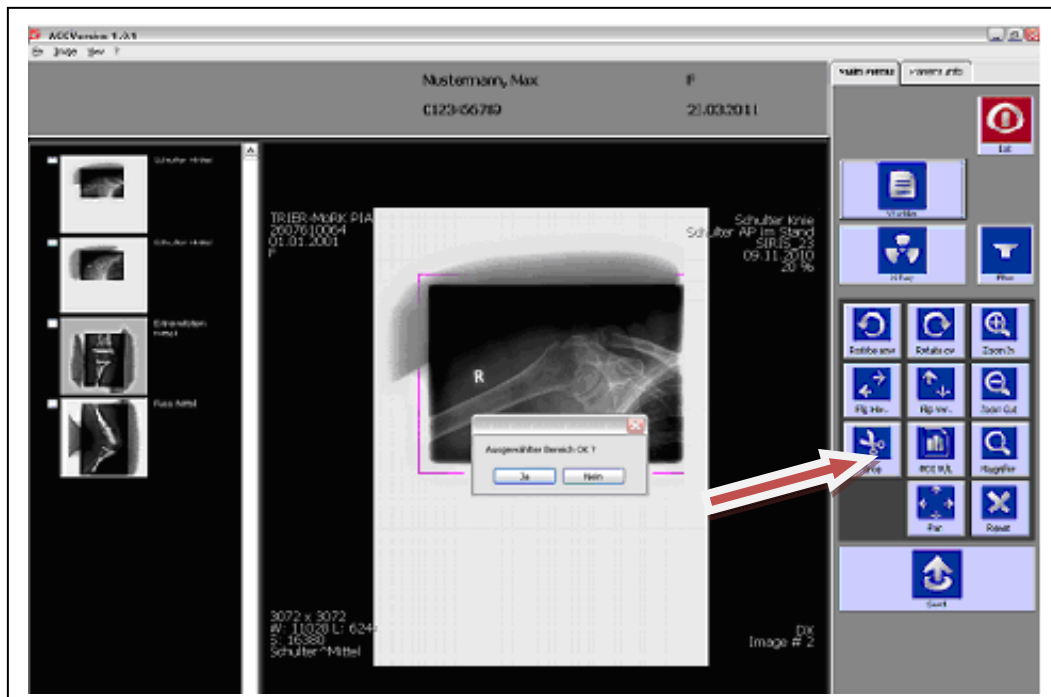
ACCVersion 1.3.1
File Image View ?

Mustermann, Max
F
C123-56789
21.03.2011

Main menu
Patient info

Exit

Schulter Knie
Schulter Knie
Extremitäten mittel
Fuss Mittel

TRIER-MaRK PIA
2607610064
01.01.2001
F

Schulter Knie
Schulter AP im Stand
SIRIS_23
09.11.2010
20 %

R

Ausgewählter Bereich OK ?
Ja
Nein

3072 x 3072
W: 11028 L: 624
S: 16380
Schulter^Mittel

DX
Image # 2

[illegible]
X-Ray
Filter
Rotate ccw
Rotate cw
Zoom In
Flip Hor.
Flip Ver.
Zoom Out
Crop
ROI W/L
Magnifier
Pan
Reset
Send